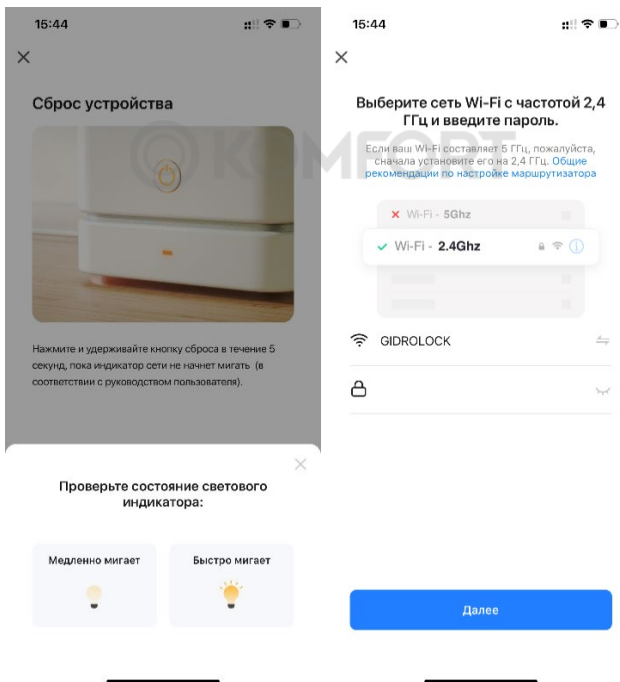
15:44

Сброс устройства

Нажмите и удерживайте кнопку сброса в течение 5 секунд, пока индикатор сети не начнет мигать (в соответствии с руководством пользователя).

Проверьте состояние светового индикатора:

Медленно мигает

Быстро мигает

15:44

KOMFORT

Выберите сеть Wi-Fi с частотой 2,4 ГГц и введите пароль.

Если ваш Wi-Fi составляет 5 ГГц, пожалуйста, сначала установите его на 2,4 ГГц. Общие рекомендации по настройке маршрутизатора

Wi-Fi - 5Ghz

Wi-Fi - 2.4Ghz

GIDROLOCK

Далее